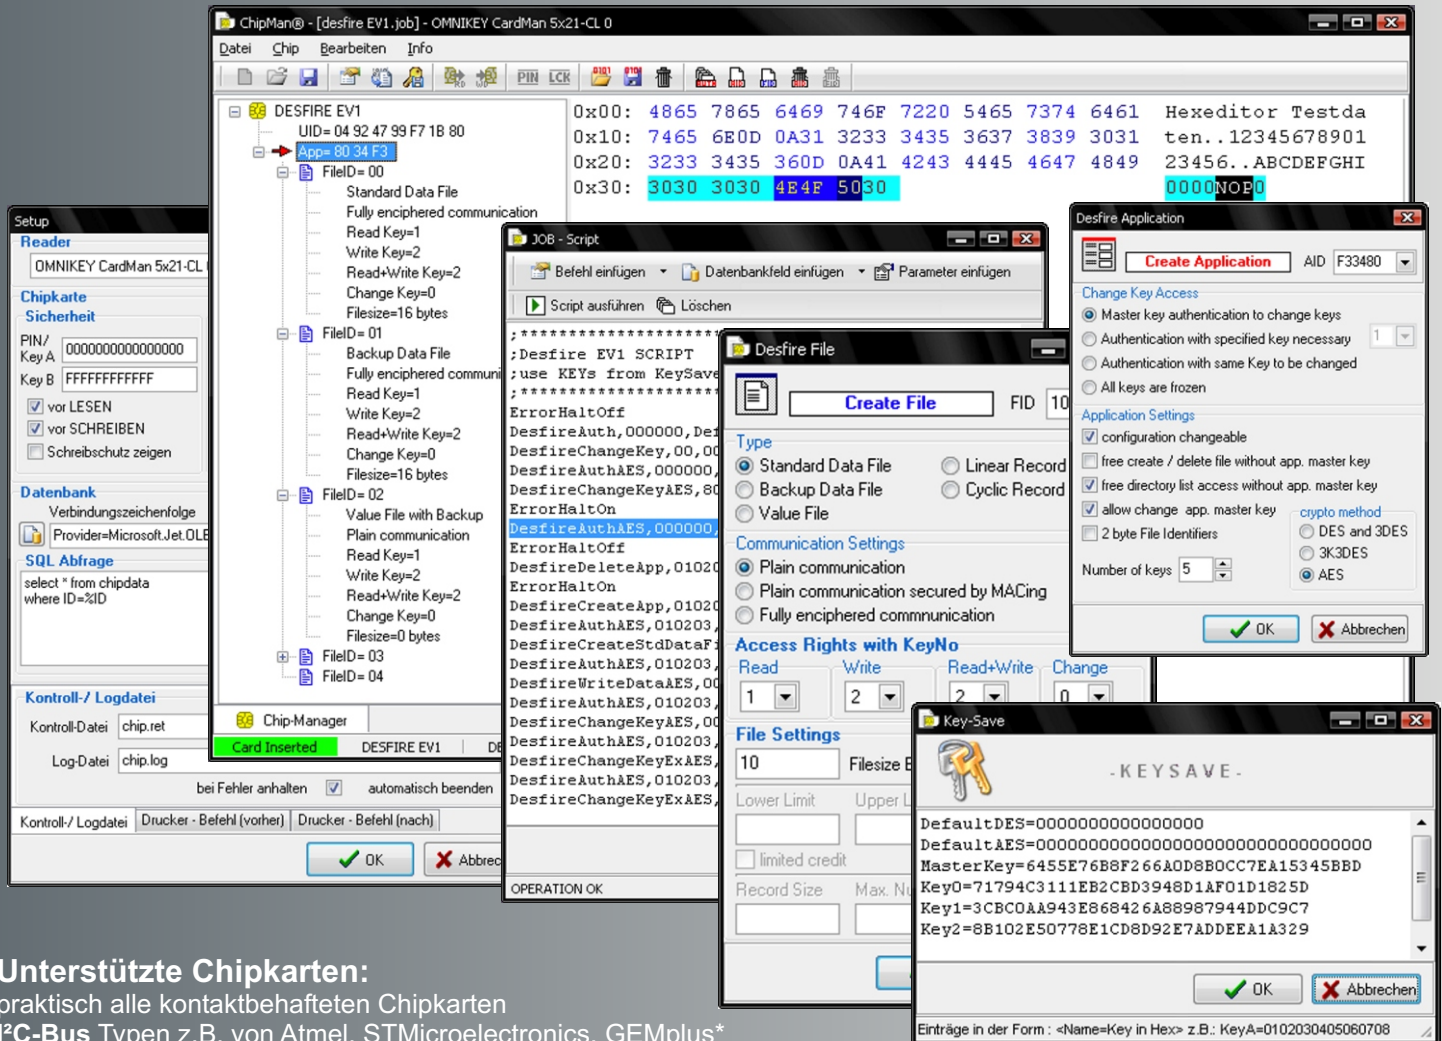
ChipMan® - [desfire EV1.job] - OMNIKEY CardMan 5x21-CL 0

Datei Chip Bearbeiten Info

PIN LCK

DESFIRE EV1
UID= 04 92 47 99 F7 1B 80
App= 80 34 F3
FileID= 00
Standard Data File
Fully enciphered communication
Read Key=1
Write Key=2
Read+Write Key=2
Change Key=0
Filesize=16 bytes
FileID= 01
Backup Data File
Fully enciphered communi
Read Key=1
Write Key=2
Read+Write Key=2
Change Key=0
Filesize=16 bytes
FileID= 02
Value File with Backup
Plain communication
Read Key=1
Write Key=2
Read+Write Key=2
Change Key=0
Filesize=0 bytes
FileID= 03
FileID= 04

Chip-Manager
Card Inserted DESFIRE EV1

0x00: 4865 7865 6469 746F 7220 5465 7374 6461 Hexeditor Testda
0x10: 7465 6E0D 0A31 3233 3435 3637 3839 3031 ten..12345678901
0x20: 3233 3435 360D 0A41 4243 4445 4647 4849 23456..ABCDEFGHI
0x30: 3030 3030 4E4F 5030 0000NOP0

Setup
Reader
OMNIKEY CardMan 5x21-CL
Chipkarte
Sicherheit
PIN/ Key A 0000000000000000
Key B FFFFFFFFFFFF
vor LESEN
vor SCHREIBEN
Schreibschutz zeigen
Datenbank
Verbindungszeichenfolge
Provider=Microsoft.Jet.OLE
SQL Abfrage
select * from chipdata where ID=%ID
Kontroll-/ Logdatei
Kontroll-Datei chip.ret
Log-Datei chip.log
bei Fehler anhalten automatisch beenden
Kontroll-/ Logdatei | Drucker - Befehl (vorher) | Drucker - Befehl (nach)
OK Abbrec

JOB - Script
Befehl einfügen Datenbankfeld einfügen Parameter einfügen
Script ausführen Löschen
;*********************
;Desfire EV1 SCRIPT
;use KEYs from KeySave
;*********************
ErrorHaltOff
DesfireAuth,000000,De
DesfireChangeKey,00,00
DesfireAuthAES,000000,
DesfireChangeKeyAES,80
ErrorHaltOn
DesfireAuthAES,000000,
ErrorHaltOff
DesfireDeleteApp,01020
ErrorHaltOn
DesfireCreateApp,01020
DesfireAuthAES,010203
DesfireCreateStdDataF
DesfireAuthAES,010203
DesfireWriteDataAES,01
DesfireAuthAES,010203
DesfireChangeKeyAES,01
DesfireAuthAES,010203
DesfireChangeKeyExAES,
DesfireAuthAES,010203
DesfireChangeKeyExAES,
OPERATION OK

Desfire File
Create File FID 10
Type
Standard Data File Linear Record
Backup Data File Cyclic Record
Value File
Communication Settings
Plain communication
Plain communication secured by MACing
Fully enciphered communication
Access Rights with KeyNo
Read Write Read+Write Change
1 2 2 0
File Settings
10 Filesize B
Lower Limit Upper L
limited credit
Record Size Max. Nu

Desfire Application
Create Application AID F33480
Change Key Access
Master key authentication to change keys
Authentication with specified key necessary 1
Authentication with same Key to be changed
All keys are frozen
Application Settings
configuration changeable
free create / delete file without app. master key
free directory list access without app. master key
allow change app. master key
2 byte File Identifiers
crypto method
DES and 3DES
3K3DES
AES
Number of keys 5
OK Abbrechen

Key-Save
-KEYSAVE-
DefaultDES=0000000000000000
DefaultAES=00000000000000000000000000000000
MasterKey=6455E76B8F266A0D8B0CC7EA15345BBD
Key0=71794C3111EB2CBD3948D1AF01D1825D
Key1=3CBC0AA943E868426A88987944DDC9C7
Key2=8B102E50778E1CD8D92E7ADDEEA1A329
OK Abbrechen
Einträge in der Form : <Name=Key in Hex> z.B.: KeyA=0102030405060708

Unterstützte Chipkarten:
praktisch alle kontaktbehafteten Chipkarten
I²C-Bus Typen z.B. von Atmel, STMicroelectronics, GEMplus*